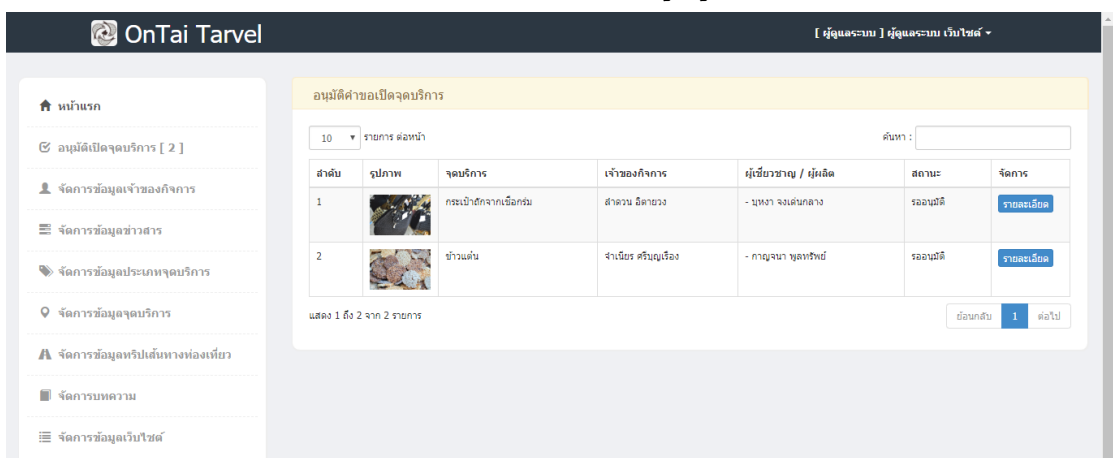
OnTai Tarvel

[ ผู้ดูแลระบบ ] ผู้ดูแลระบบ เว็บไซต์ ▾

หน้าแรก

อนุมัติเปิดจุดบริการ [ 2 ]

จัดการข้อมูลเจ้าของกิจการ

จัดการข้อมูลข่าวสาร

จัดการข้อมูลประเภทจุดบริการ

จัดการข้อมูลจุดบริการ

จัดการข้อมูลทริปเส้นทางท่องเที่ยว

จัดการบทความ

จัดการข้อมูลเว็บไซต์

อนุมัติคำขอเปิดจุดบริการ

10 ▾ รายการ ต่อหน้า

ค้นหา :

| ลำดับ | รูปภาพ | จุดบริการ | เจ้าของกิจการ | ผู้เชี่ยวชาญ / ผู้ผลิต | สถานะ | จัดการ |
|---|---|---|---|---|---|---|
| 1 | | กระเป๋าถักจากเชือกร่ม | สำลวน อิตายวง | - บุหงา จงเด่นกลาง | รออนุมัติ | รายละเอียด |
| 2 | | ข้าวแต๋น | จำเนียร ศรีบุญเรือง | - กาญจนา พูลทรัพย์ | รออนุมัติ | รายละเอียด |

แสดง 1 ถึง 2 จาก 2 รายการ

ย้อนกลับ 1 ต่อไป